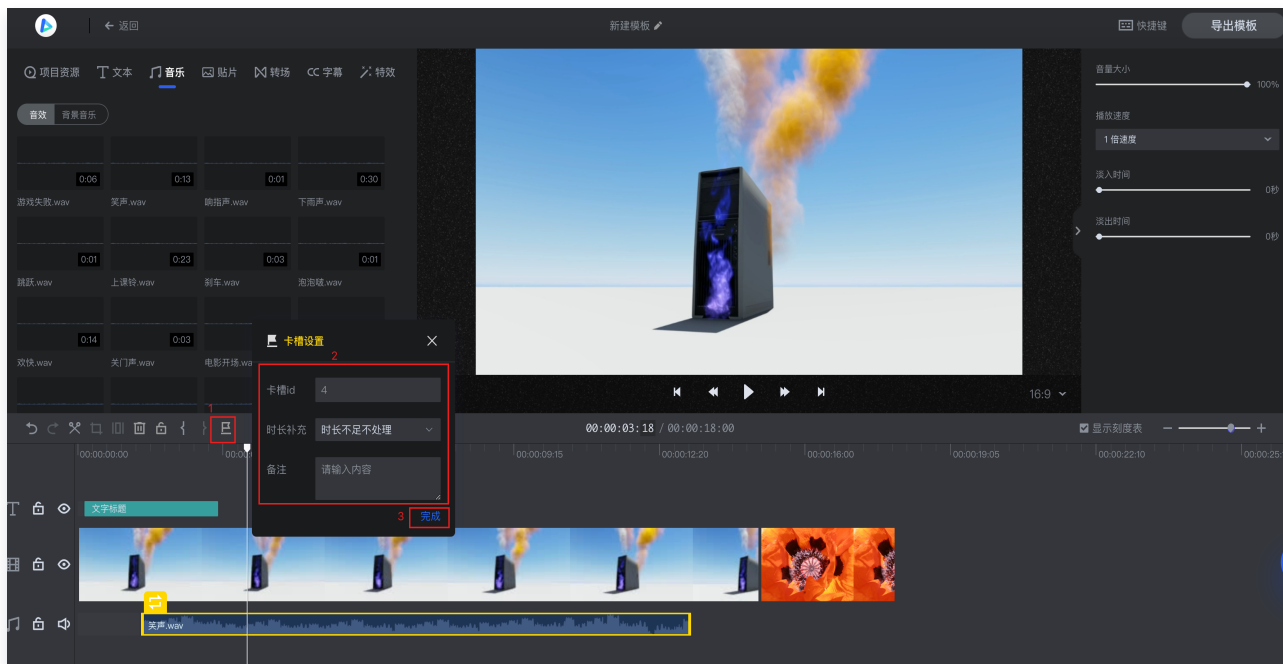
← 返回

新建模板

快捷键

导出模板

项目资源 文本 音乐 贴片 转场 字幕 特效

音效 背景音乐

0:06 游戏失败.wav
0:13 笑声.wav
0:01 响指声.wav
0:30 下雨声.wav
0:01 跳跃.wav
0:23 上课铃.wav
0:03 刹车.wav
0:01 泡泡破.wav
0:14 欢快.wav
0:03 关门声.wav
电影开场.wa

音量大小
100%
播放速度
1倍速度
淡入时间
0秒
淡出时间
0秒

16:9

卡槽设置
2
卡槽id 4
时长补充 时长不足不处理
备注 请输入内容
3 完成

1

00:00:03:18 / 00:00:18:00

显示刻度表

00:00:00:00
00:00
00:00:09:15
00:00:12:20
00:00:16:00
00:00:19:05
00:00:22:10
00:00:25

文字标题

笑声.wav